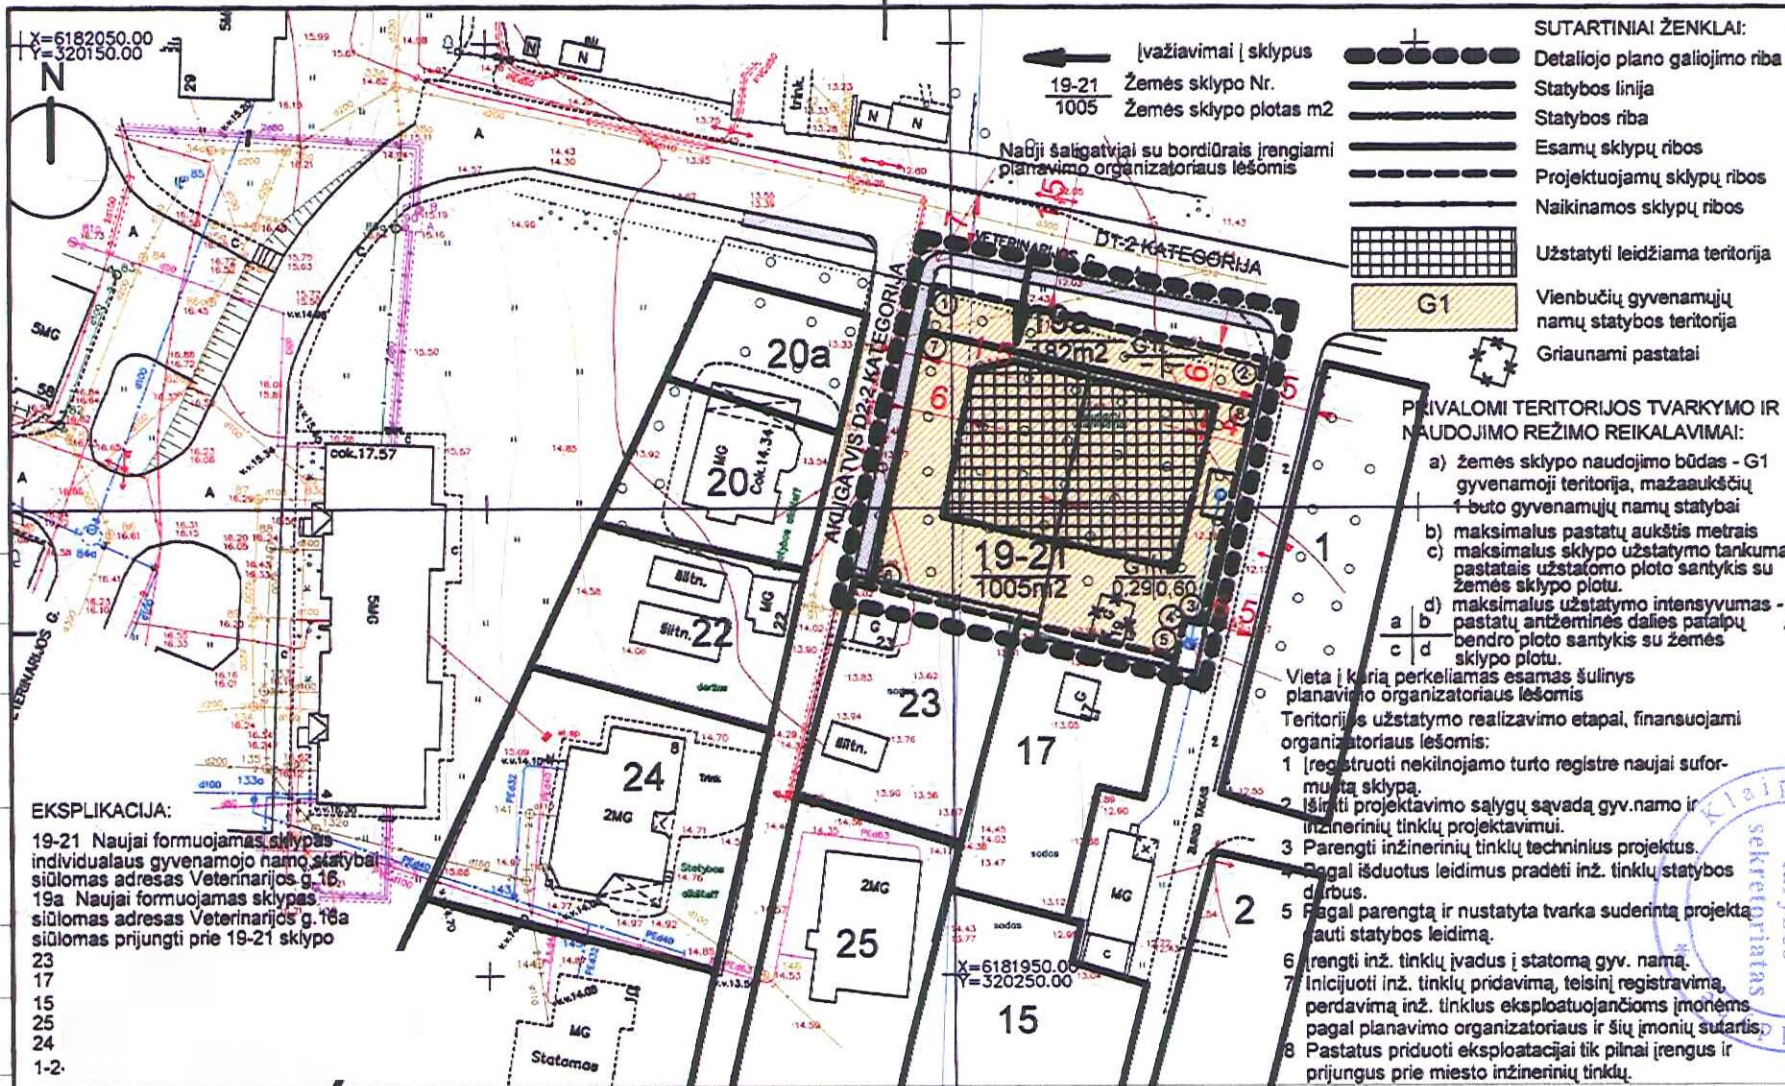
X=6182050.00
Y=320150.00
N

Įvažiavimai į sklypus
$\frac{19\text{-}21}{1005}$ Žemės sklypo Nr.
Žemės sklypo plotas m2

Naují šaligatviai su bordiūrais įrengiami planavimo organizatoriaus lėšomis

SUTARTINIAI ŽENKLAI:
Detaliojo plano galiojimo riba
Statybos linija
Statybos riba
Esamų sklypų ribos
Projektuojamų sklypų ribos
Naikinamos sklypų ribos
Užstatyti leidžiama teritorija
G1 Vienbučių gyvenamųjų namų statybos teritorija
Griaunami pastatai

PRIVALOMI TERITORIJOS TVARKYMO IR NAUDOJIMO REŽIMO REIKALAVIMAI:
a) žemės sklypo naudojimo būdas - G1 gyvenamoji teritorija, mažaaukščių 1 buto gyvenamųjų namų statybai
b) maksimalus pastatų aukštis metrais
c) maksimalus sklypo užstatymo tankumas - pastatais užstatomo ploto santykis su žemės sklypo plotu.
d) maksimalus užstatymo intensyvumas - pastatų antžeminės dalies patalpų bendro ploto santykis su žemės sklypo plotu.
a | b
c | d

Vieta į kurią perkeliamas esamas šulinys planavimo organizatoriaus lėšomis
Teritorijos užstatymo realizavimo etapai, finansuojami organizatoriaus lėšomis:
1 Įregistruoti nekilnojamo turto registre naujai suformuotą sklypą.
2 Išimti projektavimo sąlygų sąvadą gyv.namo ir inžinerinių tinklų projektavimui.
3 Parengti inžinerinių tinklų techninius projektus.
4 Pagal išduotus leidimus pradėti inž. tinklų statybos darbus.
5 Pagal parengtą ir nustatyta tvarka suderintą projektą gauti statybos leidimą.
6 Įrengti inž. tinklų įvadus į statomą gyv. namą.
7 Inicijuoti inž. tinklų pridavimą, teisinį registravimą, perdavimą inž. tinklus eksploatuojančioms įmonėms pagal planavimo organizatoriaus ir šių įmonių sutartis.
8 Pastatus priduoti eksploatacijai tik pilnai įrengus ir prijungus prie miesto inžinerinių tinklų.

DT-2 KATEGORIJA
VETERINARIJOS G.
AKLIGATVIS D2-2 KATEGORIJA
19a
182m2
G1
19-21
1005m2
G1
0.29 | 0.60
6
6
5
4
5
1.5
15
20a
20
cok.14.34
cok.17.57
22
23
24
25
17
15
1
2
5MG
2MG
MG
G
N
N
N
N
A
šiltn.
šiltn.
trink.
sodas
Statomas
X=6181950.00
Y=320250.00

EKSPLIKACIJA:
19-21 Naujai formuojamas sklypas individualaus gyvenamojo namo statybai siūlomas adresas Veterinarijos g.16.
19a Naujai formuojamas sklypas siūlomas adresas Veterinarijos g.16a siūlomas prijungti prie 19-21 sklypo
23
17
15
25
24
1-2·